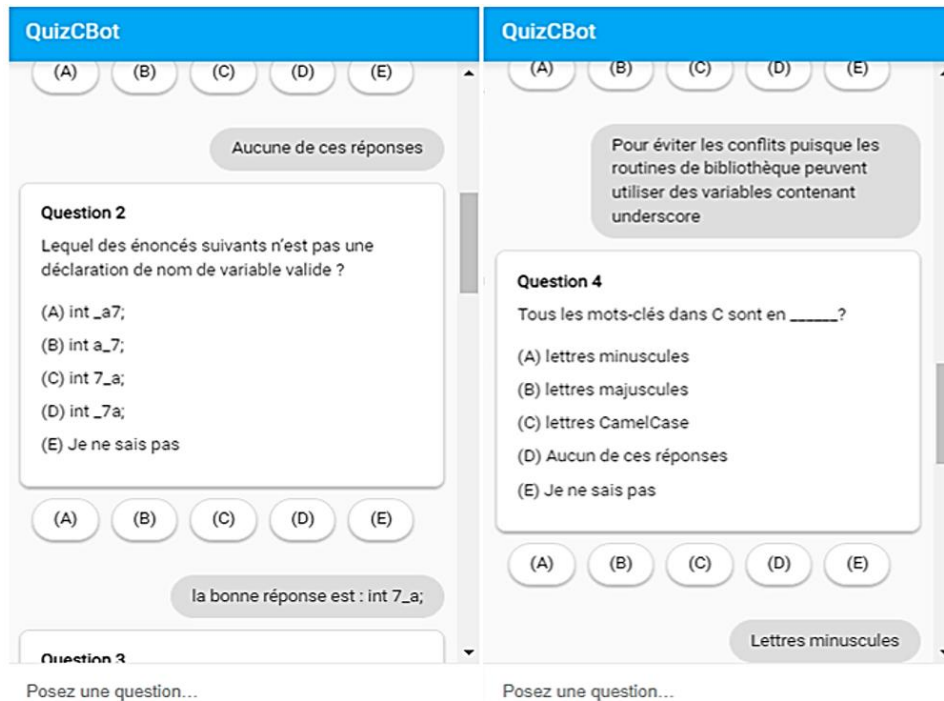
QuizCBot

(A) (B) (C) (D) (E)

Aucune de ces réponses

Question 2
Lequel des énoncés suivants n'est pas une déclaration de nom de variable valide ?
(A) int _a7;
(B) int a_7;
(C) int 7_a;
(D) int _7a;
(E) Je ne sais pas

(A) (B) (C) (D) (E)

la bonne réponse est : int 7_a;

Question 3

Posez une question...

QuizCBot

(A) (B) (C) (D) (E)

Pour éviter les conflits puisque les routines de bibliothèque peuvent utiliser des variables contenant underscore

Question 4
Tous les mots-clés dans C sont en ______?
(A) lettres minuscules
(B) lettres majuscules
(C) lettres CamelCase
(D) Aucun de ces réponses
(E) Je ne sais pas

(A) (B) (C) (D) (E)

Lettres minuscules

Posez une question...